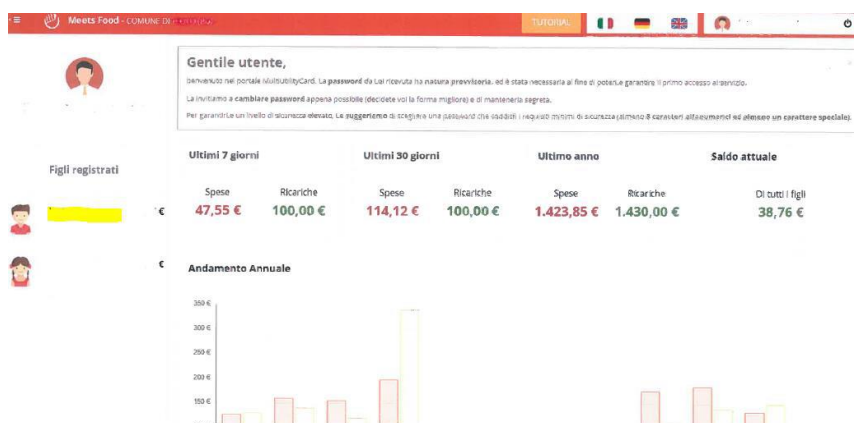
Meets Food - COMUNE DI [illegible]

TUTORIAL

Gentile utente,

benvenuto nel portale MultiutilityCard. La password da Lei ricevuta ha natura provvisoria, ed è stata necessaria al fine di poterLe garantire il primo accesso al servizio.

La invitiamo a cambiare password appena possibile (decidete voi la forma migliore) e di mantenerla segreta.

Per garantirLe un livello di sicurezza elevato, Le suggeriamo di scegliere una password che soddisfi i requisiti minimi di sicurezza (almeno 8 caratteri alfanumerici ed almeno un carattere speciale).

Figli registrati

€

€

| Ultimi 7 giorni | | Ultimi 30 giorni | | Ultimo anno | | Saldo attuale |
|---|---|---|---|---|---|---|
| Spese | Ricariche | Spese | Ricariche | Spese | Ricariche | Di tutti i figli |
| 47,55 € | 100,00 € | 114,12 € | 100,00 € | 1.423,85 € | 1.430,00 € | 38,76 € |

Andamento Annuale

350 €
300 €
250 €
200 €
150 €